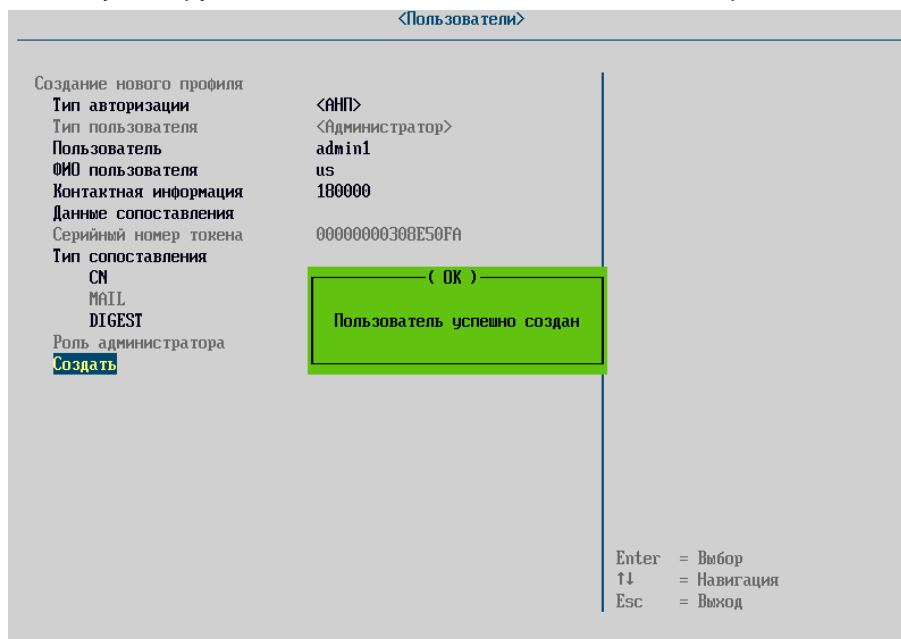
<Пользователи>

Создание нового профиля
Тип авторизации <АНП>
Тип пользователя <Администратор>
Пользователь admin1
ФИО пользователя us
Контактная информация 180000
Данные сопоставления
Серийный номер токена 00000000308E50FA
Тип сопоставления
CN
MAIL
DIGEST
Роль администратора
Создать

( OK )
Пользователь успешно создан

Enter = Выбор
↑↓ = Навигация
Esc = Выход